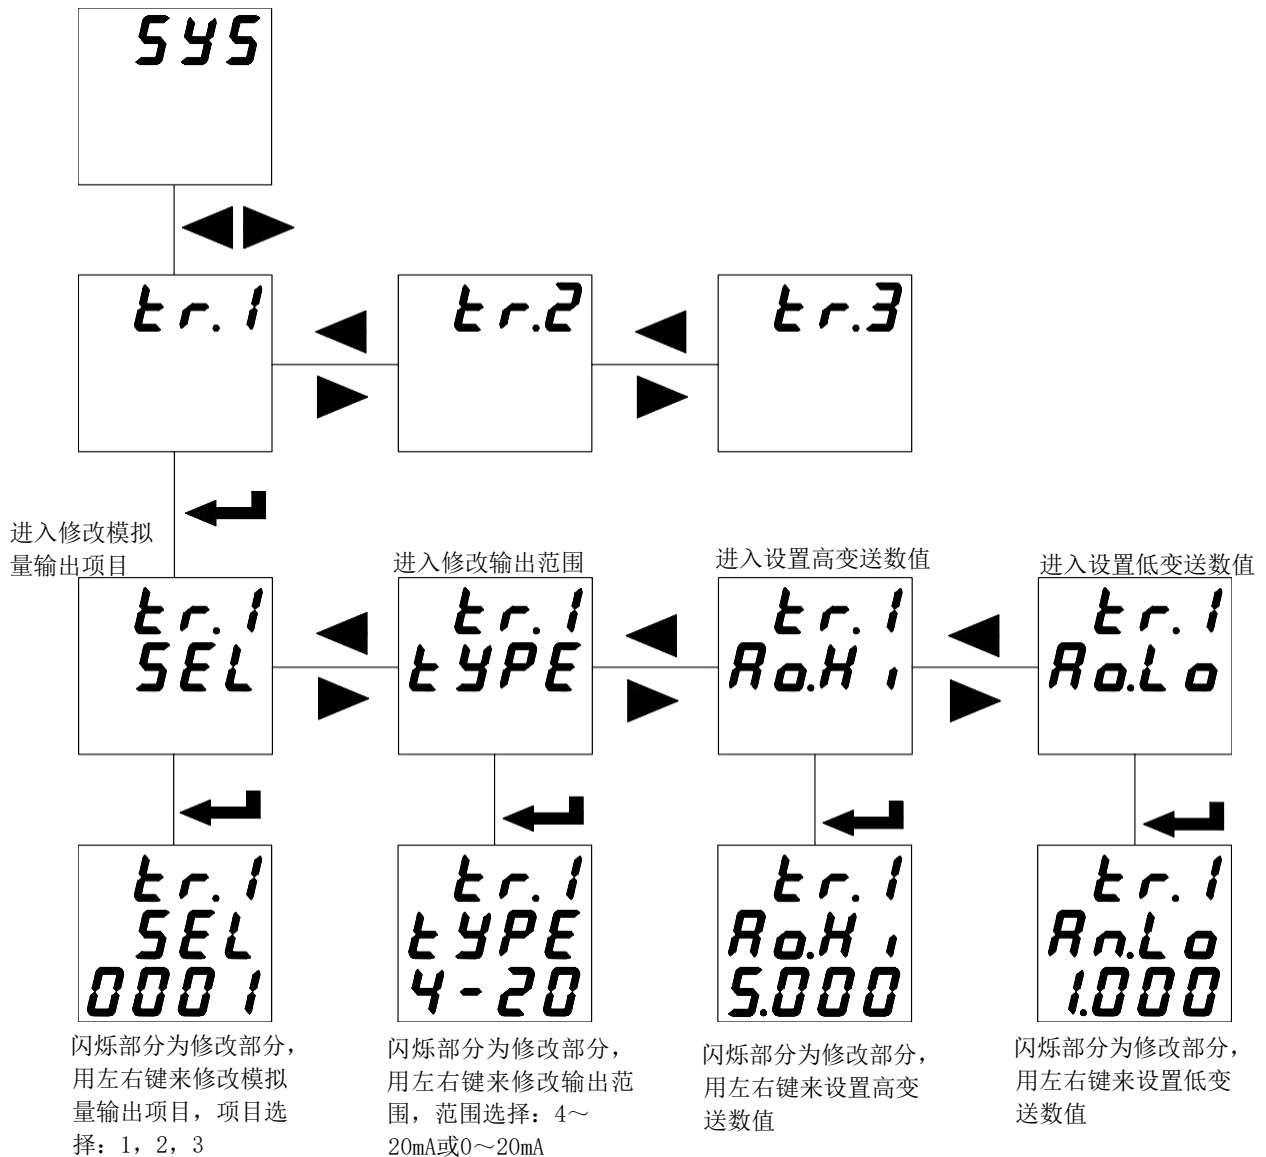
SYS

tr.1

tr.2

tr.3

进入修改模拟量输出项目

tr.1
SEL

进入修改输出范围

tr.1
tYPE

进入设置高变送数值

tr.1
Ao.Hi

进入设置低变送数值

tr.1
Ao.Lo

tr.1
SEL
0001

闪烁部分为修改部分，用左右键来修改模拟量输出项目，项目选择：1，2，3

tr.1
tYPE
4-20

闪烁部分为修改部分，用左右键来修改输出范围，范围选择：4～20mA或0～20mA

tr.1
Ao.Hi
5.000

闪烁部分为修改部分，用左右键来设置高变送数值

tr.1
An.Lo
1.000

闪烁部分为修改部分，用左右键来设置低变送数值